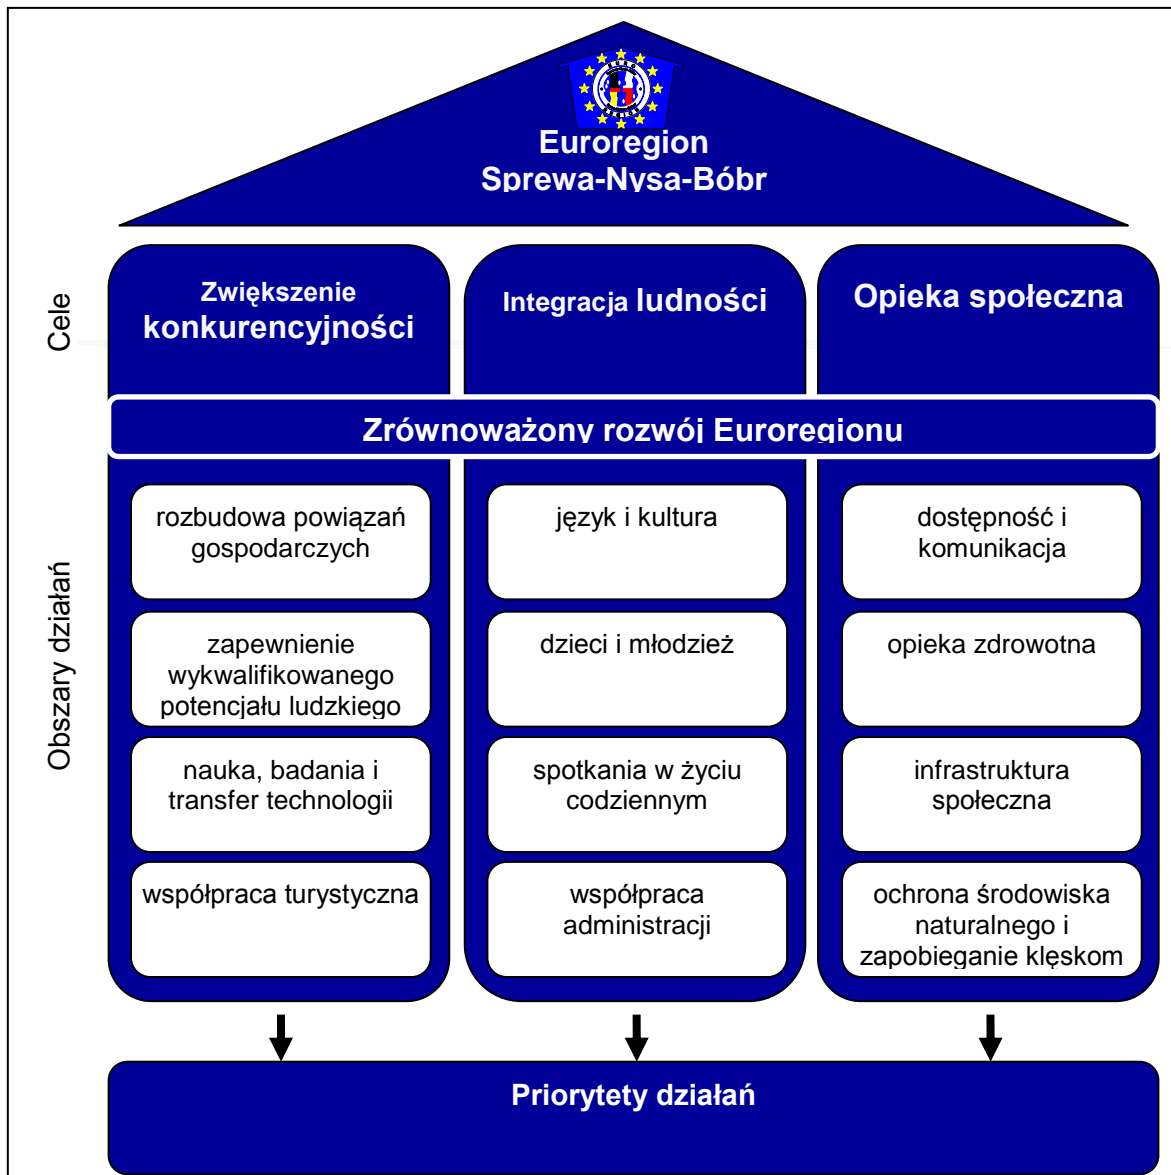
Euroregion
Sprewa-Nysa-Bóbr

Cele

Zwiększenie konkurencyjności

Integracja ludności

Opieka społeczna

Zrównoważony rozwój Euroregionu

Obszary działań

rozbudowa powiązań gospodarczych

zapewnienie wykwalifikowanego potencjału ludzkiego

nauka, badania i transfer technologii

współpraca turystyczna

język i kultura

dzieci i młodzież

spotkania w życiu codziennym

współpraca administracji

dostępność i komunikacja

opieka zdrowotna

infrastruktura społeczna

ochrona środowiska naturalnego i zapobieganie klęskom

Priorytety działań